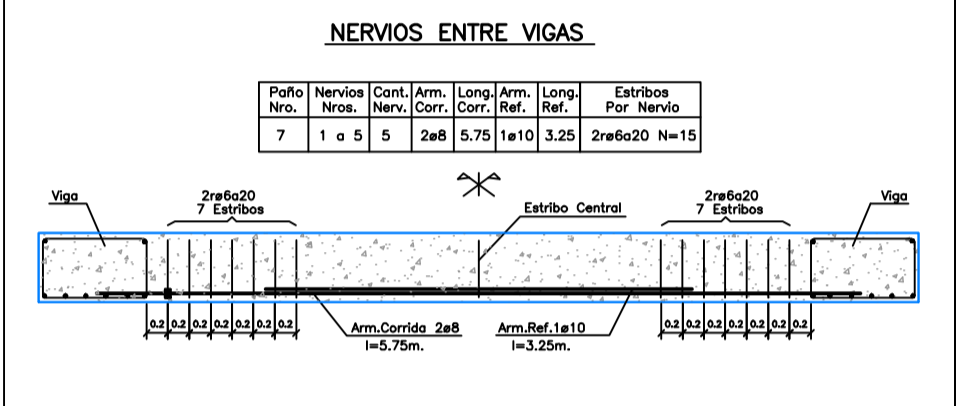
NERVIOS ENTRE VIGAS

| Paño Nro. | Nervios Nros. | Cant. Nerv. | Arm. Corr. | Long. Corr. | Arm. Ref. | Long. Ref. | Estribos Por Nervio |
|---|---|---|---|---|---|---|---|
| 7 | 1 a 5 | 5 | 2ø8 | 5.75 | 1ø10 | 3.25 | 2rø6a20 N=15 |

Viga

2rø6a20
7 Estribos

Estribo Central

2rø6a20
7 Estribos

Viga

0.2 0.2 0.2 0.2 0.2 0.2 0.2

Arm.Corrida 2ø8
l=5.75m.

Arm.Ref.1ø10
l=3.25m.

0.2 0.2 0.2 0.2 0.2 0.2 0.2